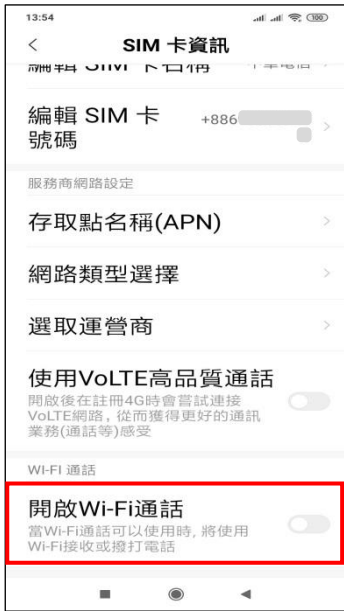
13:54

<

SIM 卡資訊

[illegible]

編輯 SIM 卡號碼

+886 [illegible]

>

服務商網路設定

存取點名稱(APN)

>

網路類型選擇

>

選取運營商

>

使用VoLTE高品質通話

開啟後在註冊4G時會嘗試連接VoLTE網路，從而獲得更好的通訊業務(通話等)感受

WI-FI 通話

開啟Wi-Fi通話

當Wi-Fi通話可以使用時，將使用Wi-Fi接收或撥打電話